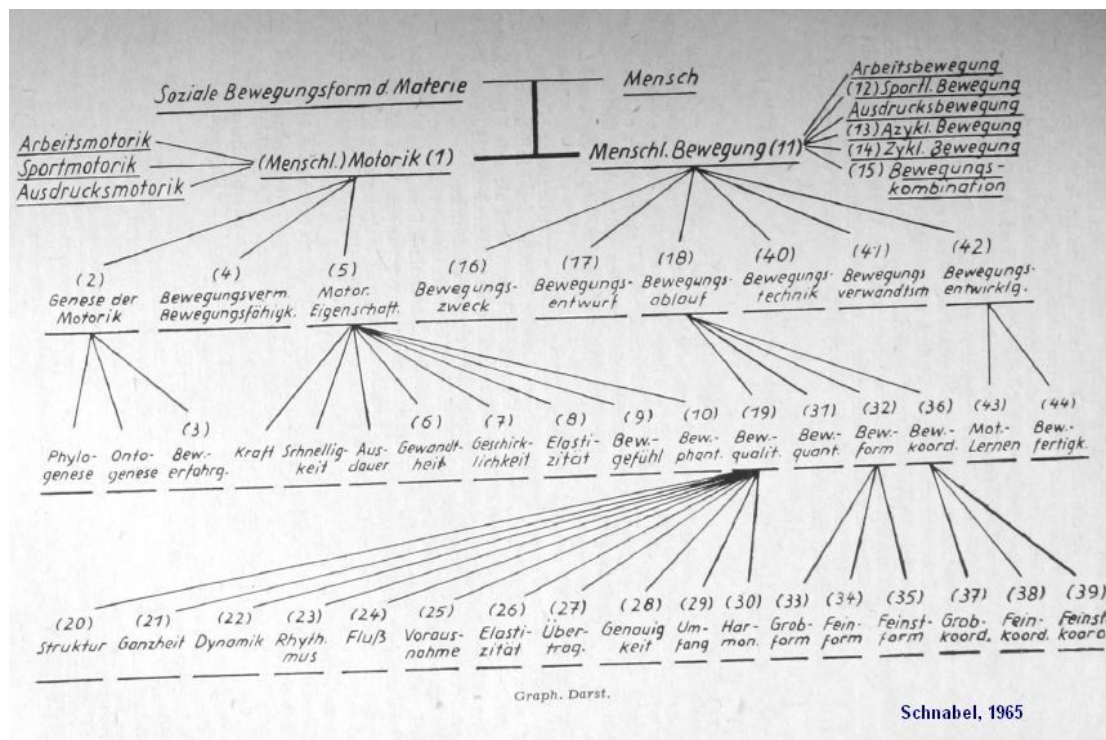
Soziale Bewegungsform d. Materie

Mensch

Arbeitsbewegung
(12) Sportl. Bewegung
Ausdrucksbewegung
(13) Azykl. Bewegung
(14) Zykl. Bewegung
(15) Bewegungskombination

Arbeitsmotorik
Sportmotorik
Ausdrucksmotorik

(Menschl.) Motorik (1)

Menschl. Bewegung (11)

(2) Genese der Motorik
(4) Bewegungsverm. Bewegungsfähigk.
(5) Motor. Eigenschaft.
(16) Bewegungszweck
(17) Bewegungsentwurf
(18) Bewegungsablauf
(40) Bewegungstechnik
(41) Bewegungsverwandtsm
(42) Bewegungsentwicklg.

Phylogenese
Ontogenese
(3) Bew.-erfahrg.
Kraft
Schnelligkeit
Ausdauer
(6) Gewandtheit
(7) Geschicklichkeit
(8) Elastizität
(9) Bew.-gefühl
(10) Bew.-phant.
(19) Bew.-qualit.
(31) Bew.-quant.
(32) Bew.-form
(36) Bew.-koord.
(43) Mot.-Lernen
(44) Bew.-fertigk.

(20) Struktur
(21) Ganzheit
(22) Dynamik
(23) Rhythmus
(24) Fluß
(25) Vorausnahme
(26) Elastizität
(27) Übertrag.
(28) Genauigkeit
(29) Umfang
(30) Harmon.
(33) Grobform
(34) Feinform
(35) Feinstform
(37) Grobkoord.
(38) Feinkoord.
(39) Feinstkoord

Graph. Darst.

Schnabel, 1965